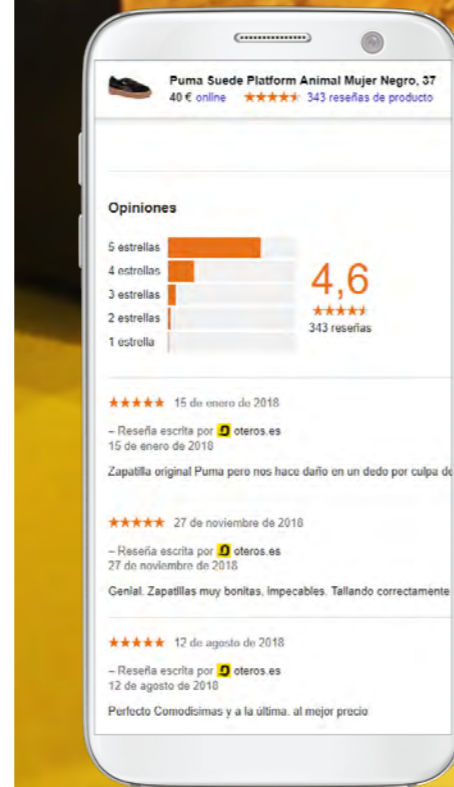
Puma Suede Platform Animal Mujer Negro, 37
40 € online ★★★★★ 343 reseñas de producto

Opiniones

5 estrellas
4 estrellas
3 estrellas
2 estrellas
1 estrella

4,6
★★★★★
343 reseñas

★★★★★ 15 de enero de 2018
– Reseña escrita por oteros.es
15 de enero de 2018
Zapatilla original Puma pero nos hace daño en un dedo por culpa de

★★★★★ 27 de noviembre de 2018
– Reseña escrita por oteros.es
27 de noviembre de 2018
Genial. Zapatillas muy bonitas, impecables. Tallando correctamente

★★★★★ 12 de agosto de 2018
– Reseña escrita por oteros.es
12 de agosto de 2018
Perfecto Comodisimas y a la última. al mejor precio